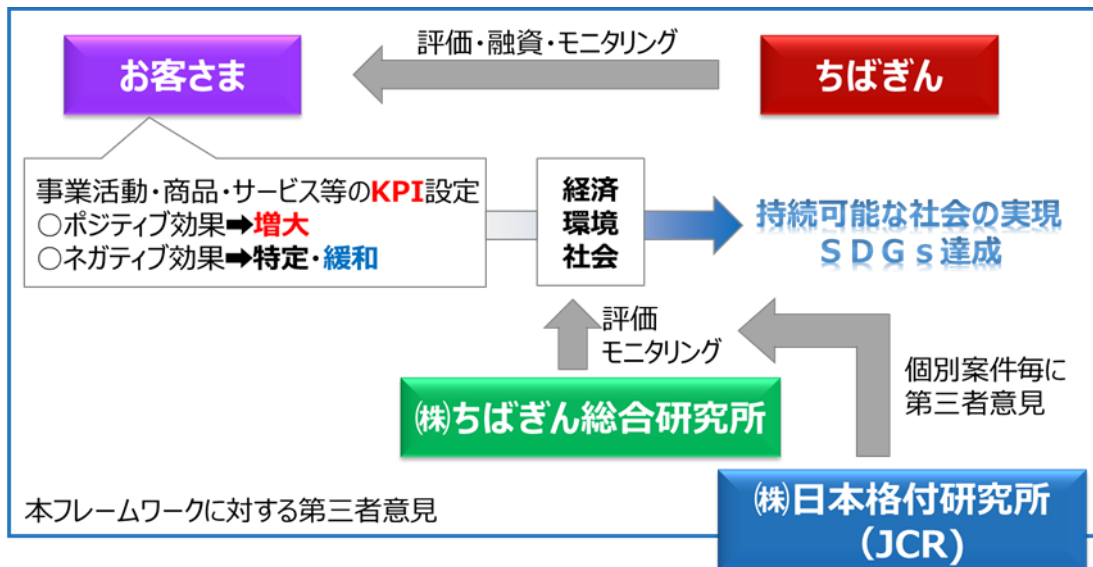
評価・融資・モニタリング

お客さま

ちばぎん

事業活動・商品・サービス等のKPI設定
○ポジティブ効果➡増大
○ネガティブ効果➡特定・緩和

経済
環境
社会

持続可能な社会の実現
ＳＤＧｓ達成

評価
モニタリング

個別案件毎に
第三者意見

㈱ちばぎん総合研究所

本フレームワークに対する第三者意見

㈱日本格付研究所
（JCR）